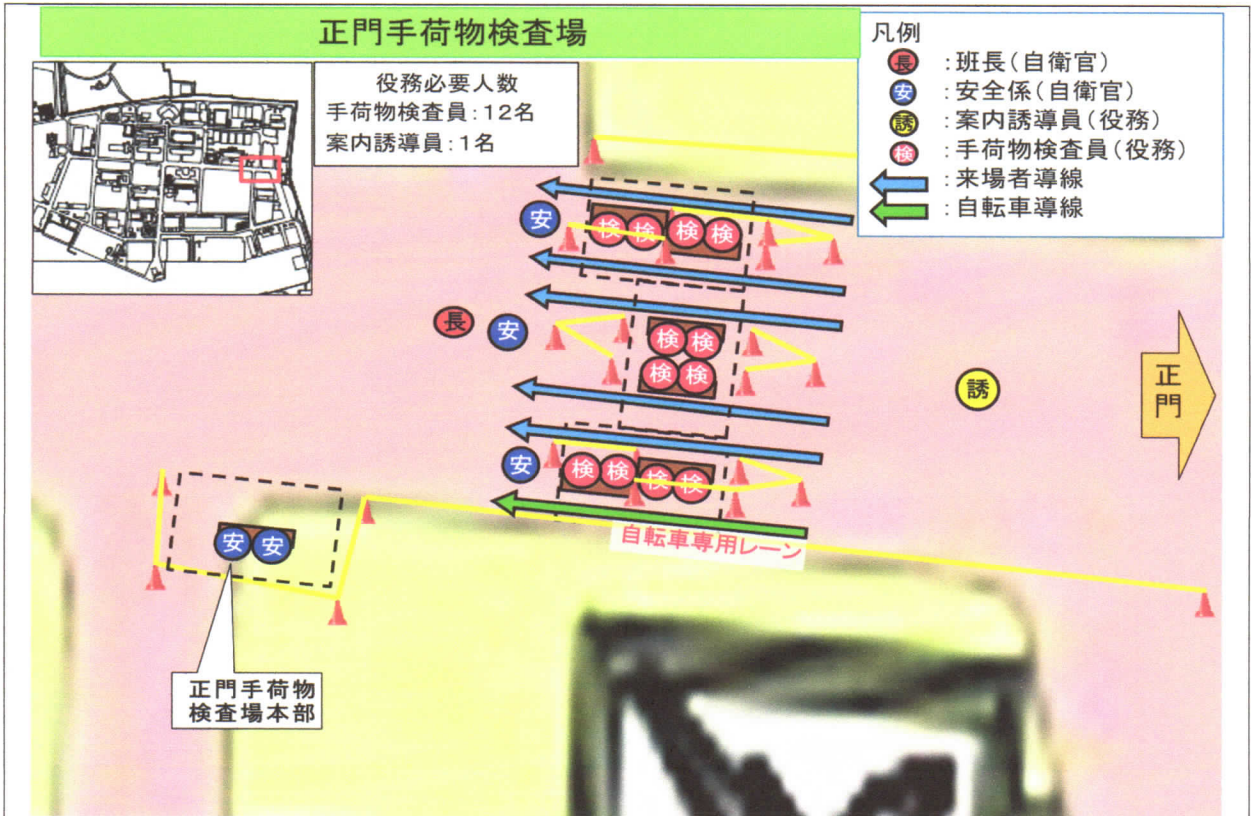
正門手荷物検査場

役務必要人数
手荷物検査員：12名
案内誘導員：1名

凡例
長 ：班長（自衛官）
安 ：安全係（自衛官）
誘 ：案内誘導員（役務）
検 ：手荷物検査員（役務）
：来場者導線
：自転車導線

安 検 検 検 検
長 安 検 検 検 検
安 検 検 検 検
誘
正門
自転車専用レーン
安 安
正門手荷物検査場本部